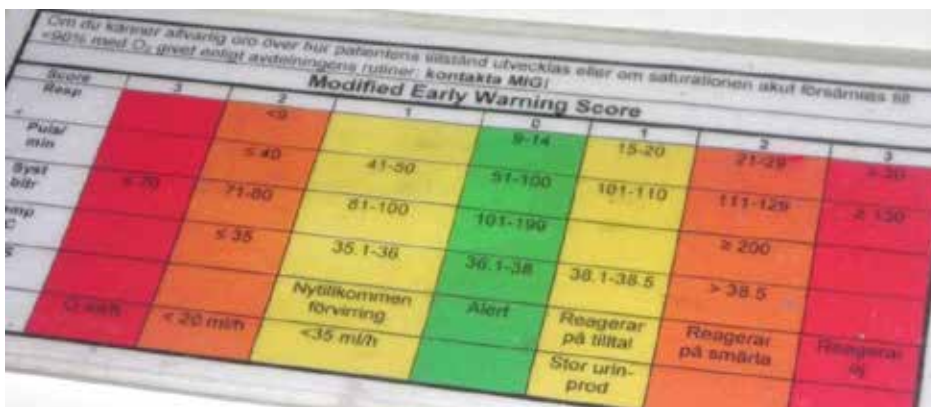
Om du känner allvarlig oro över hur patientens tillstånd utvecklas eller om saturationen akut försämras till <90% med $O_2$ givet enligt avdelningens rutiner: kontakta MIG!

Modified Early Warning Score

| Score | 3 | 2 | 1 | 0 | 1 | 2 | 3 |
|---|---|---|---|---|---|---|---|
| Resp | | <9 | | 9-14 | 15-20 | 21-29 | > 30 |
| Puls/ min | | ≤ 40 | 41-50 | 51-100 | 101-110 | 111-129 | ≥ 130 |
| Syst bltr | ≤ 70 | 71-80 | 81-100 | 101-199 | | ≥ 200 | |
| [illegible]mp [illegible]C | | ≤ 35 | 35.1-36 | 36.1-38 | 38.1-38.5 | > 38.5 | |
| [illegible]S | O-vakn | < 20 ml/h | Nytillkommen förvirring <35 ml/h | Alert | Reagerar på tilltal Stor urin-prod | Reagerar på smärta | Reagerar ej |